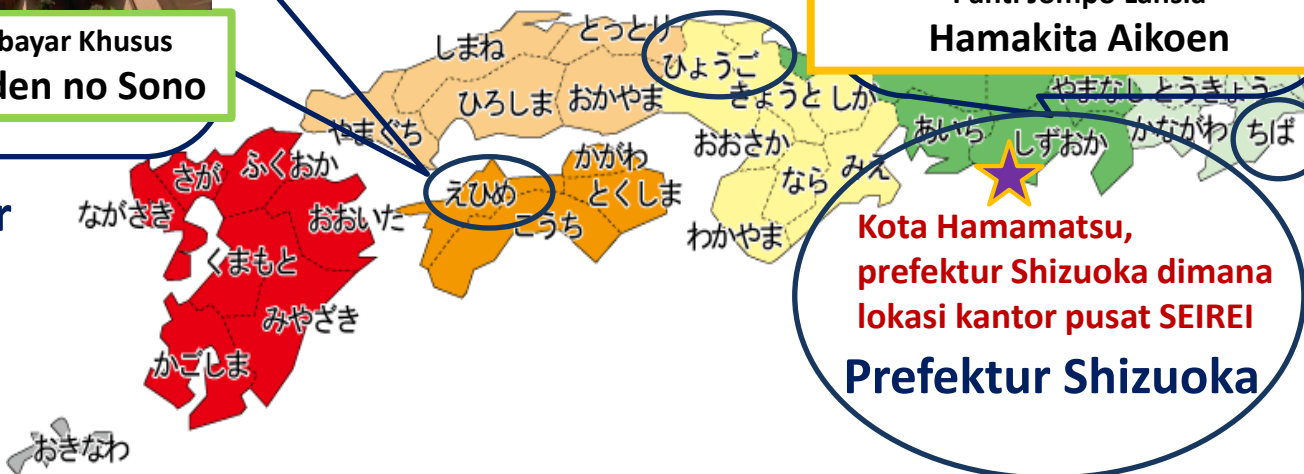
bayar Khusus
den no Sono

Panti Jompo Lansia
Hamakita Aikoen

r

しまね とっとり ひょうご
ひろしま おかやま きょうと しが
やまぐち おおさか
かがわ なら みえ
えひめ とくしま
こうち わかやま
やまなし とうきょう
あいち しずおか かながわ ちば
さが ふくおか
ながさき おおいた
くまもと
みやざき
かごしま
おきなわ

Kota Hamamatsu, prefektur Shizuoka dimana lokasi kantor pusat SEIREI

Prefektur Shizuoka